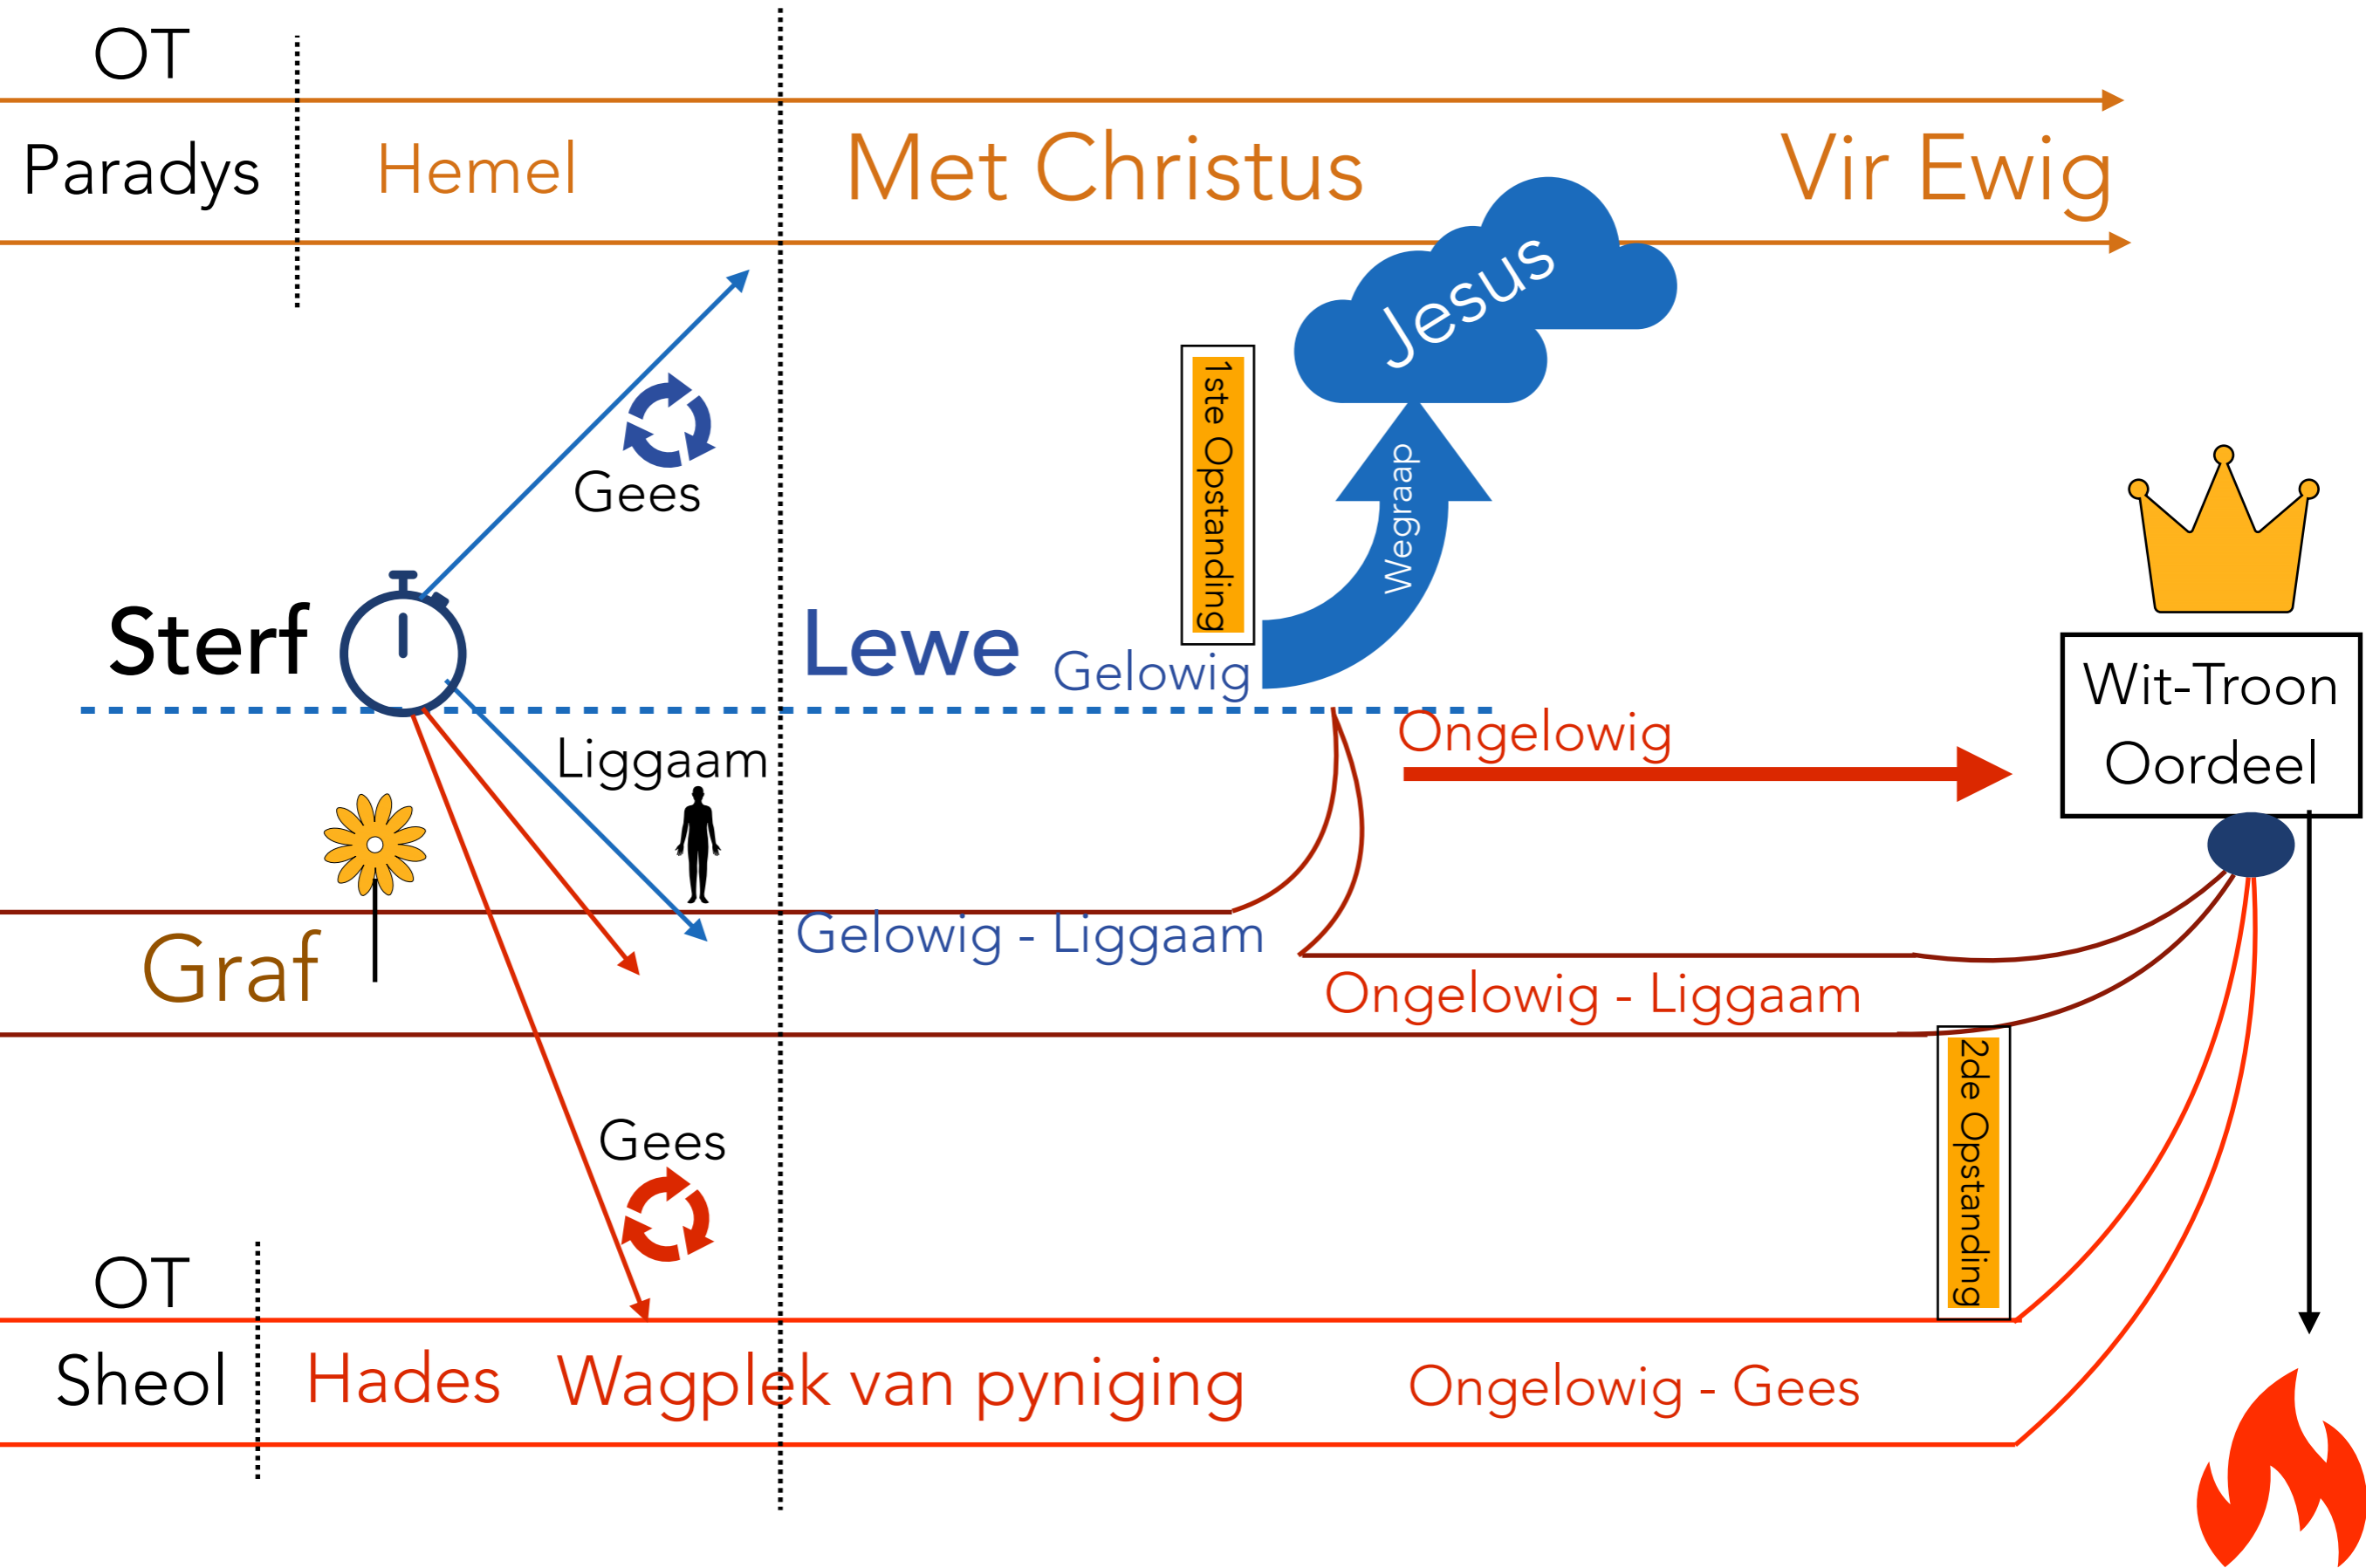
OT

Paradys

Hemel

Met Christus

Vir Ewig

Jesus

1ste Opstanding

Wegraap

Gees

Sterf

Lewe

Gelowig

Ongelowig

Wit-Troon Oordeel

Liggaam

Gelowig - Liggaam

Graf

Ongelowig - Liggaam

2de Opstanding

Gees

OT

Sheol

Hades

Wagplek van pyniging

Ongelowig - Gees